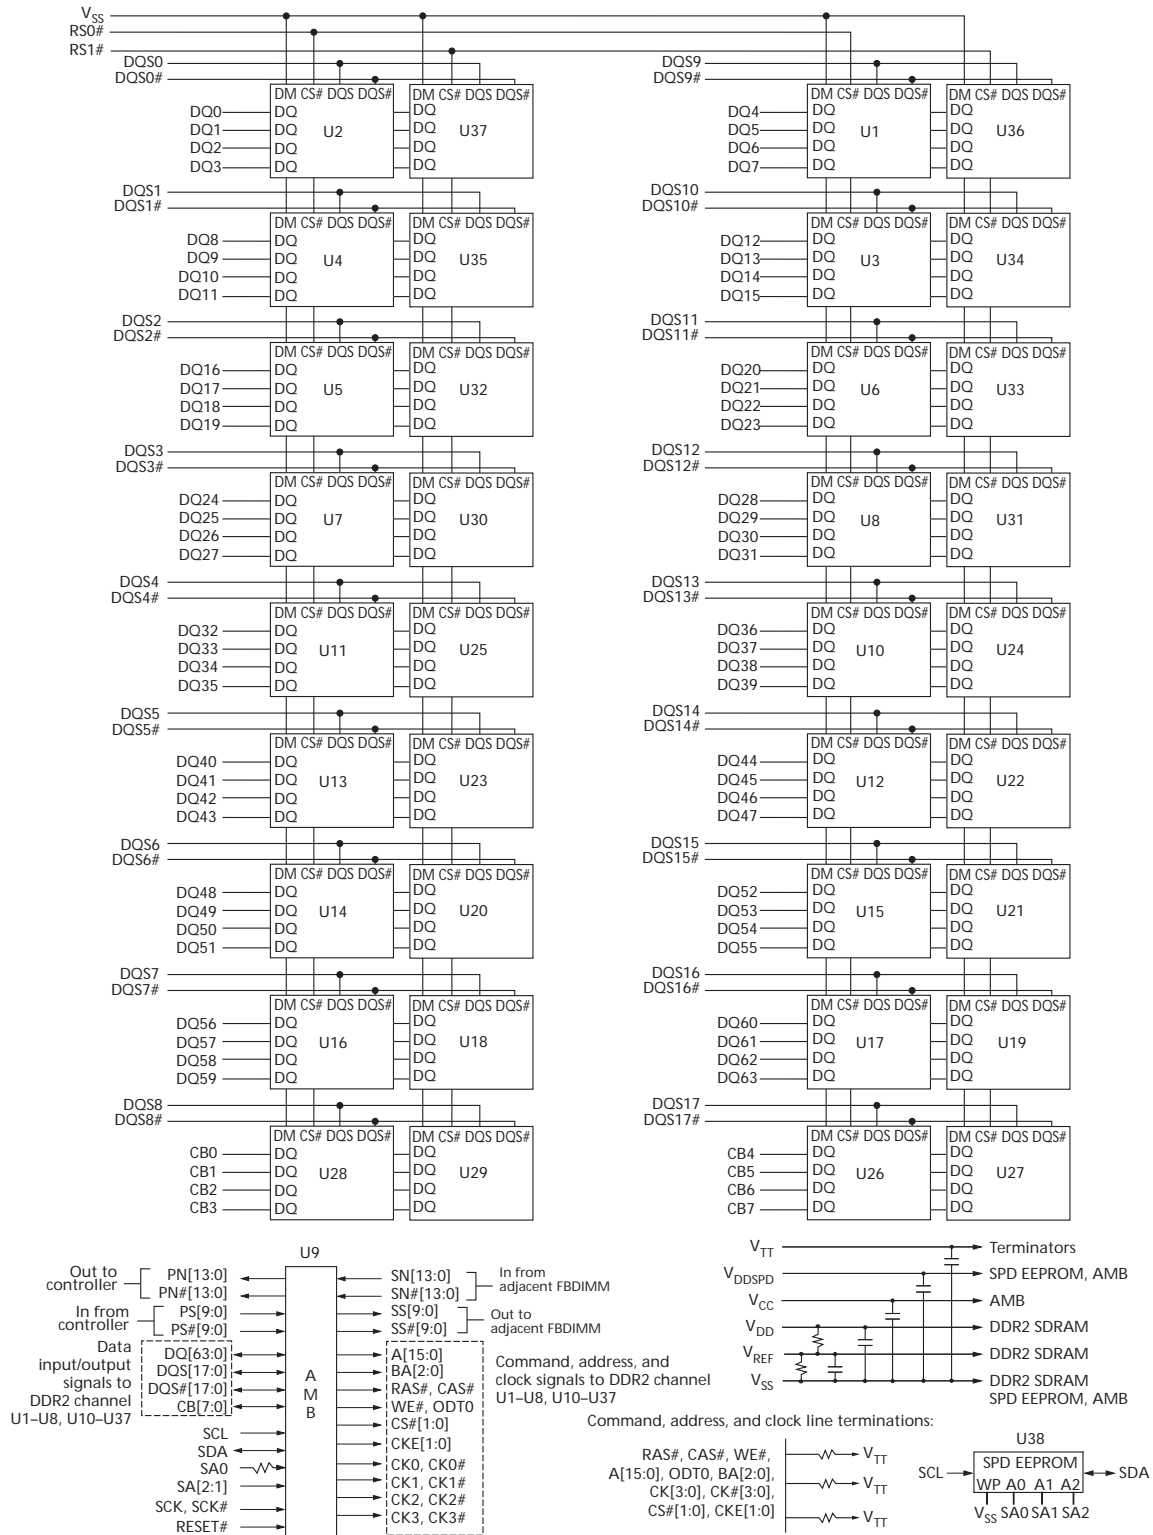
$V_{SS}$
RS0#
RS1#
DQS0
DQS0#
DM CS# DQS DQS#
DQ0 DQ
DQ1 DQ
DQ2 DQ
DQ3 DQ
U2
DM CS# DQS DQS#
DQ DQ DQ DQ
U37
DQS1
DQS1#
DM CS# DQS DQS#
DQ8 DQ
DQ9 DQ
DQ10 DQ
DQ11 DQ
U4
DM CS# DQS DQS#
DQ DQ DQ DQ
U35
DQS2
DQS2#
DM CS# DQS DQS#
DQ16 DQ
DQ17 DQ
DQ18 DQ
DQ19 DQ
U5
DM CS# DQS DQS#
DQ DQ DQ DQ
U32
DQS3
DQS3#
DM CS# DQS DQS#
DQ24 DQ
DQ25 DQ
DQ26 DQ
DQ27 DQ
U7
DM CS# DQS DQS#
DQ DQ DQ DQ
U30
DQS4
DQS4#
DM CS# DQS DQS#
DQ32 DQ
DQ33 DQ
DQ34 DQ
DQ35 DQ
U11
DM CS# DQS DQS#
DQ DQ DQ DQ
U25
DQS5
DQS5#
DM CS# DQS DQS#
DQ40 DQ
DQ41 DQ
DQ42 DQ
DQ43 DQ
U13
DM CS# DQS DQS#
DQ DQ DQ DQ
U23
DQS6
DQS6#
DM CS# DQS DQS#
DQ48 DQ
DQ49 DQ
DQ50 DQ
DQ51 DQ
U14
DM CS# DQS DQS#
DQ DQ DQ DQ
U20
DQS7
DQS7#
DM CS# DQS DQS#
DQ56 DQ
DQ57 DQ
DQ58 DQ
DQ59 DQ
U16
DM CS# DQS DQS#
DQ DQ DQ DQ
U18
DQS8
DQS8#
DM CS# DQS DQS#
CB0 DQ
CB1 DQ
CB2 DQ
CB3 DQ
U28
DM CS# DQS DQS#
DQ DQ DQ DQ
U29

DQS9
DQS9#
DM CS# DQS DQS#
DQ4 DQ
DQ5 DQ
DQ6 DQ
DQ7 DQ
U1
DM CS# DQS DQS#
DQ DQ DQ DQ
U36
DQS10
DQS10#
DM CS# DQS DQS#
DQ12 DQ
DQ13 DQ
DQ14 DQ
DQ15 DQ
U3
DM CS# DQS DQS#
DQ DQ DQ DQ
U34
DQS11
DQS11#
DM CS# DQS DQS#
DQ20 DQ
DQ21 DQ
DQ22 DQ
DQ23 DQ
U6
DM CS# DQS DQS#
DQ DQ DQ DQ
U33
DQS12
DQS12#
DM CS# DQS DQS#
DQ28 DQ
DQ29 DQ
DQ30 DQ
DQ31 DQ
U8
DM CS# DQS DQS#
DQ DQ DQ DQ
U31
DQS13
DQS13#
DM CS# DQS DQS#
DQ36 DQ
DQ37 DQ
DQ38 DQ
DQ39 DQ
U10
DM CS# DQS DQS#
DQ DQ DQ DQ
U24
DQS14
DQS14#
DM CS# DQS DQS#
DQ44 DQ
DQ45 DQ
DQ46 DQ
DQ47 DQ
U12
DM CS# DQS DQS#
DQ DQ DQ DQ
U22
DQS15
DQS15#
DM CS# DQS DQS#
DQ52 DQ
DQ53 DQ
DQ54 DQ
DQ55 DQ
U15
DM CS# DQS DQS#
DQ DQ DQ DQ
U21
DQS16
DQS16#
DM CS# DQS DQS#
DQ60 DQ
DQ61 DQ
DQ62 DQ
DQ63 DQ
U17
DM CS# DQS DQS#
DQ DQ DQ DQ
U19
DQS17
DQS17#
DM CS# DQS DQS#
CB4 DQ
CB5 DQ
CB6 DQ
CB7 DQ
U26
DM CS# DQS DQS#
DQ DQ DQ DQ
U27

U9
Out to controller
PN[13:0]
PN#[13:0]
In from controller
PS[9:0]
PS#[9:0]
Data input/output signals to DDR2 channel U1–U8, U10–U37
DQ[63:0]
DQS[17:0]
DQS#[17:0]
CB[7:0]
SCL
SDA
SA0
SA[2:1]
SCK, SCK#
RESET#
A M B
SN[13:0]
SN#[13:0]
In from adjacent FBDIMM
SS[9:0]
SS#[9:0]
Out to adjacent FBDIMM
A[15:0]
BA[2:0]
RAS#, CAS#
WE#, ODT0
CS#[1:0]
CKE[1:0]
CK0, CK0#
CK1, CK1#
CK2, CK2#
CK3, CK3#
Command, address, and clock signals to DDR2 channel U1–U8, U10–U37

$V_{TT}$ Terminators
$V_{DDSPD}$ SPD EEPROM, AMB
$V_{CC}$ AMB
$V_{DD}$ DDR2 SDRAM
$V_{REF}$ DDR2 SDRAM
$V_{SS}$ DDR2 SDRAM SPD EEPROM, AMB

Command, address, and clock line terminations:
RAS#, CAS#, WE#, A[15:0], ODT0, BA[2:0], CK[3:0], CK#[3:0], CS#[1:0], CKE[1:0]
$V_{TT}$
$V_{TT}$
$V_{TT}$

U38
SCL
SPD EEPROM
WP A0 A1 A2
SDA
$V_{SS}$ SA0 SA1 SA2